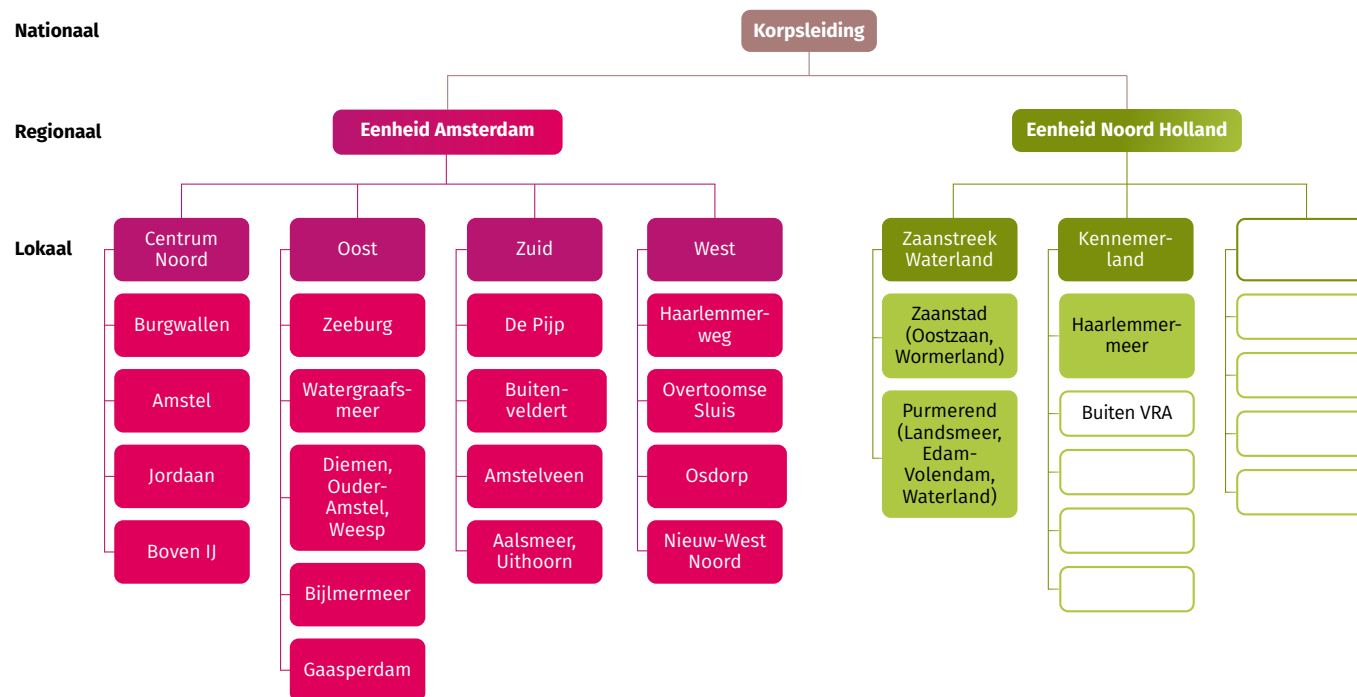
Nationaal

Korpsleiding

Regionaal

Eenheid Amsterdam

Eenheid Noord Holland

Lokaal

Centrum Noord

Burgwallen

Amstel

Jordaan

Boven IJ

Oost

Zeeburg

Watergraafsmeer

Diemen, Ouder-Amstel, Weesp

Bijlmermeer

Gaasperdam

Zuid

De Pijp

Buitenveldert

Amstelveen

Aalsmeer, Uithoorn

West

Haarlemmerweg

Overtoomse Sluis

Osdorp

Nieuw-West Noord

Zaanstreek Waterland

Zaanstad (Oostzaan, Wormerland)

Purmerend (Landsmeer, Edam-Volendam, Waterland)

Kennemerland

Haarlemmermeer

Buiten VRA